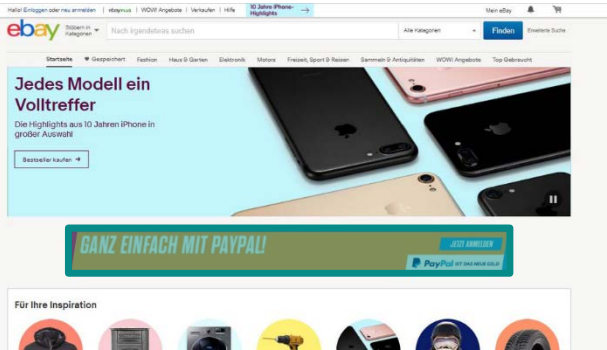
Hallo! Einloggen oder neu anmelden | ebayplus | WOW! Angebote | Verkaufen | Hilfe | 10 Jahre iPhone-Highlights → | Mein eBay

ebay Stöbern in Kategorien | Nach Irgendetwas suchen | Alle Kategorien | Finden | Erweiterte Suche

Startseite | Gespeichert | Fashion | Haus & Garten | Elektronik | Motors | Freizeit, Sport & Reisen | Sammeln & Antiquitäten | WOW! Angebote | Top Gebraucht

Jedes Modell ein Volltreffer

Die Highlights aus 10 Jahren iPhone in großer Auswahl

Bestseller kaufen →

GANZ EINFACH MIT PAYPAL!

JETZT ANMELDEN

PayPal IST DAS NEUE GELD

Für Ihre Inspiration